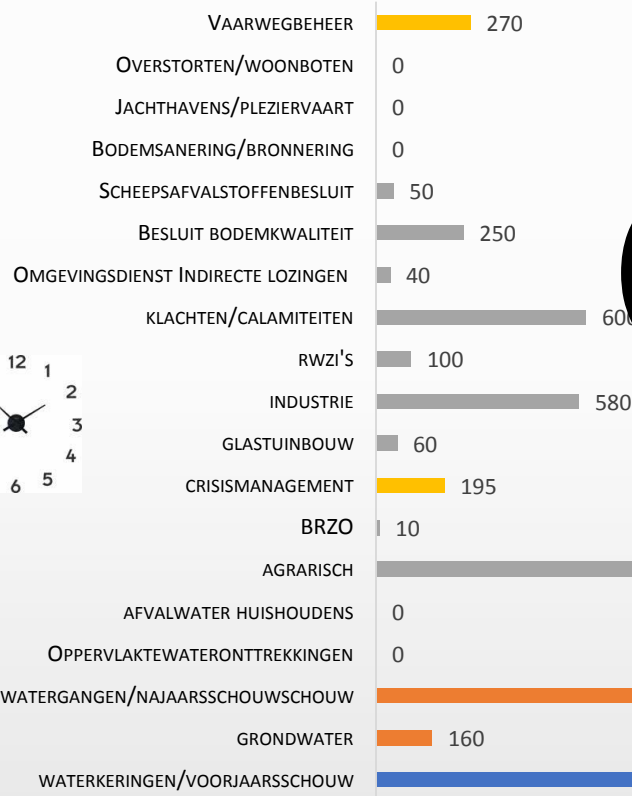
| | |
|---|---|
| VAARWEGBEHEER | 270 |
| OVERSTORTEN/WOONBOTEN | 0 |
| JACHTHAVENS/PLEZIERVAART | 0 |
| BODEMSANERING/BRONNERING | 0 |
| SCHEEPSAFVALSTOFFENBESLUIT | 50 |
| BESLUIT BODEMKWALITEIT | 250 |
| OMGEVINGSDIENST INDIRECTE LOZINGEN | 40 |
| KLACHTEN/CALAMITEITEN | 60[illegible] |
| RWZI'S | 100 |
| INDUSTRIE | 580 |
| GLASTUINBOUW | 60 |
| CRISISMANAGEMENT | 195 |
| BRZO | 10 |
| AGRARISCH | |
| AFVALWATER HUISHOUDENS | 0 |
| OPPERVLAKTEWATERONTTREKKINGEN | 0 |
| WATERGANGEN/NAJAARSSCHOUWSCHOUW | |
| GRONDWATER | 160 |
| WATERKERINGEN/VOORJAARSSCHOUW | |

12 1 2 3 4 5 6